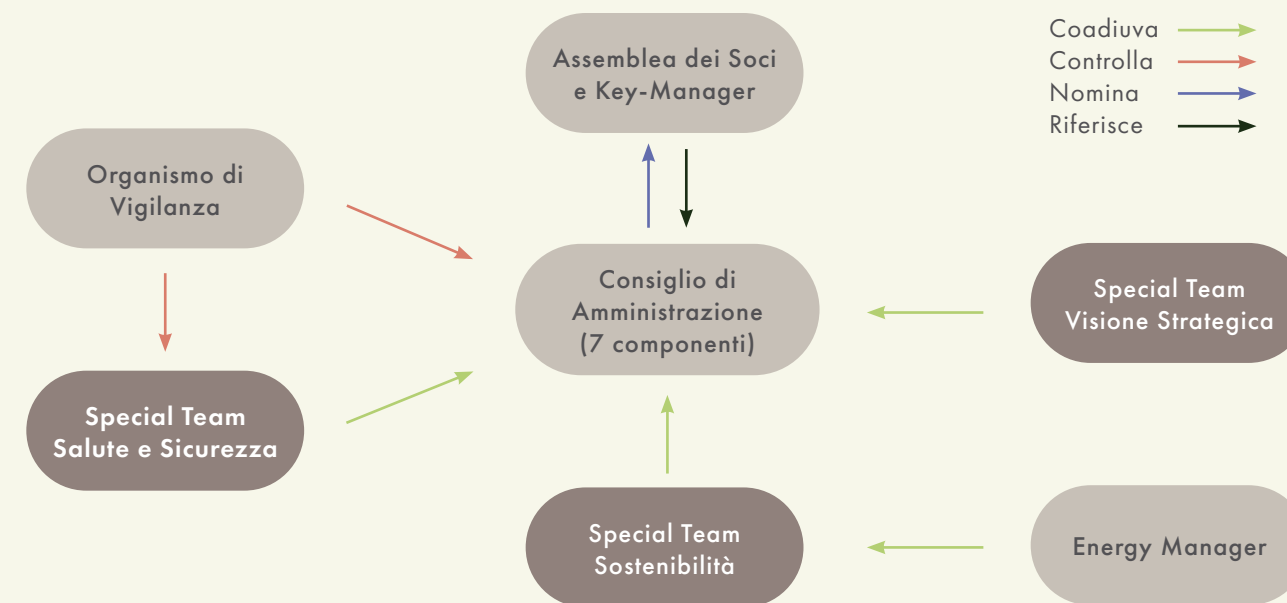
Coadiuva
Controlla
Nomina
Riferisce

Assemblea dei Soci e Key-Manager

Organismo di Vigilanza

Consiglio di Amministrazione (7 componenti)

Special Team Visione Strategica

Special Team Salute e Sicurezza

Special Team Sostenibilità

Energy Manager